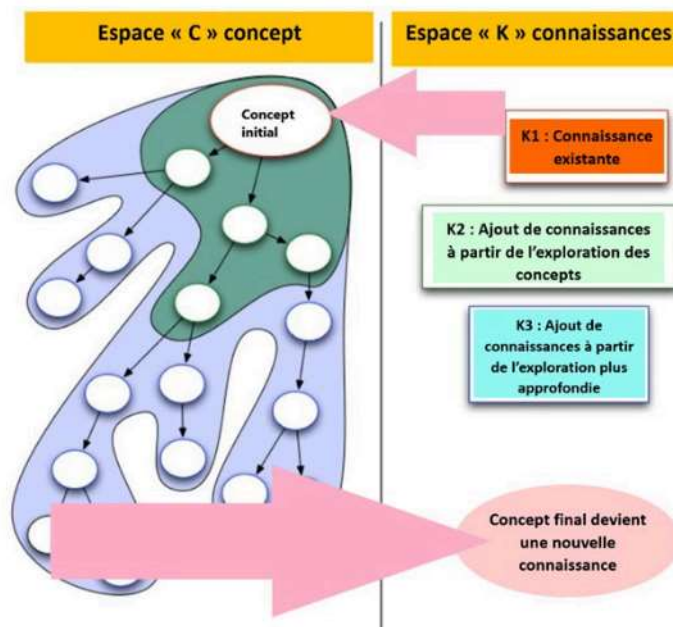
Espace « C » concept

Espace « K » connaissances

Concept initial

K1 : Connaissance existante

K2 : Ajout de connaissances à partir de l'exploration des concepts

K3 : Ajout de connaissances à partir de l'exploration plus approfondie

Concept final devient une nouvelle connaissance